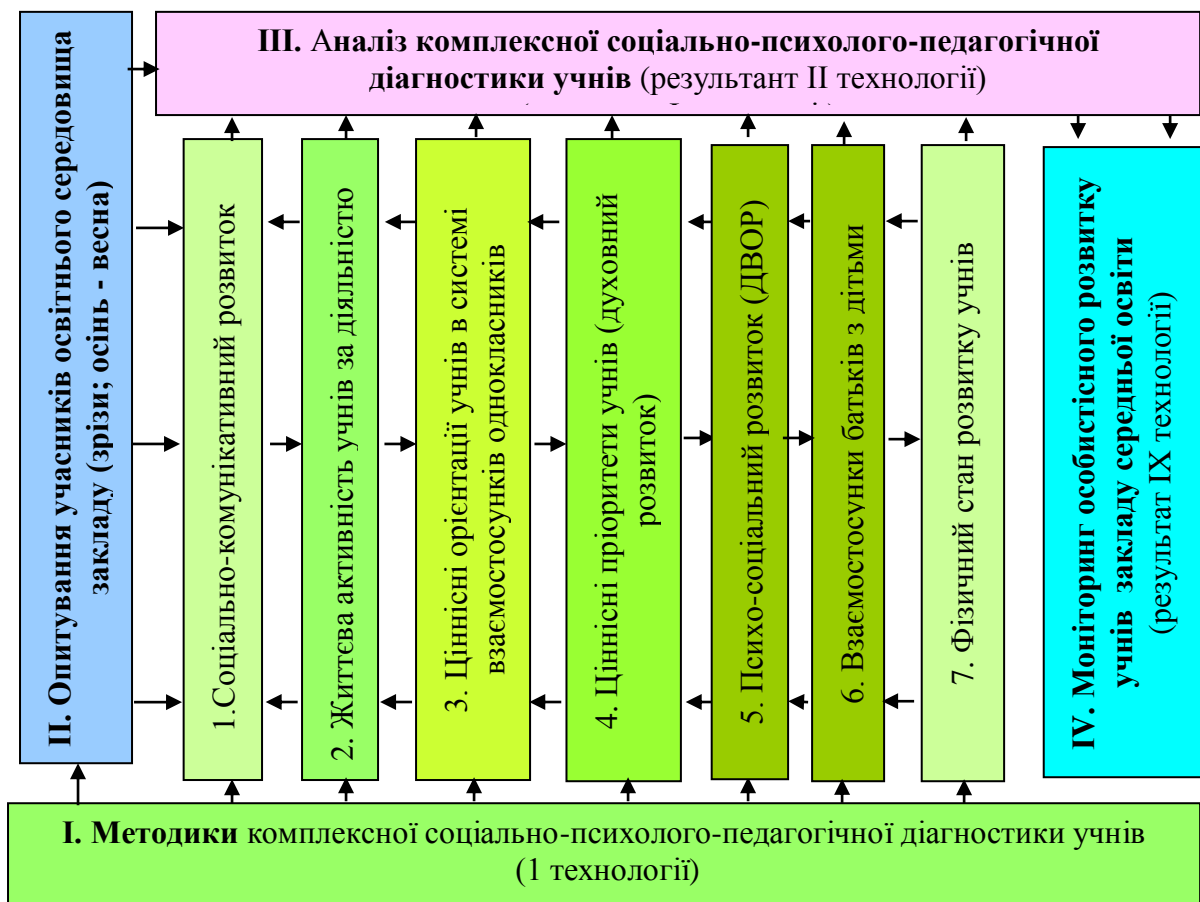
III. Аналіз комплексної соціально-психолого-педагогічної діагностики учнів (результант II технології)

II. Опитування учасників освітнього середовища закладу (зрізи; осінь - весна)

1.Соціально-комунікативний розвиток

2. Життєва активність учнів за діяльністю

3. Ціннісні орієнтації учнів в системі взаємостосунків однокласників

4. Ціннісні пріоритети учнів (духовний розвиток)

5. Психо-соціальний розвиток (ДВОР)

6. Взаємостосунки батьків з дітьми

7. Фізичний стан розвитку учнів

IV. Моніторинг особистісного розвитку учнів закладу середньої освіти (результат IX технології)

I. Методики комплексної соціально-психолого-педагогічної діагностики учнів (1 технології)